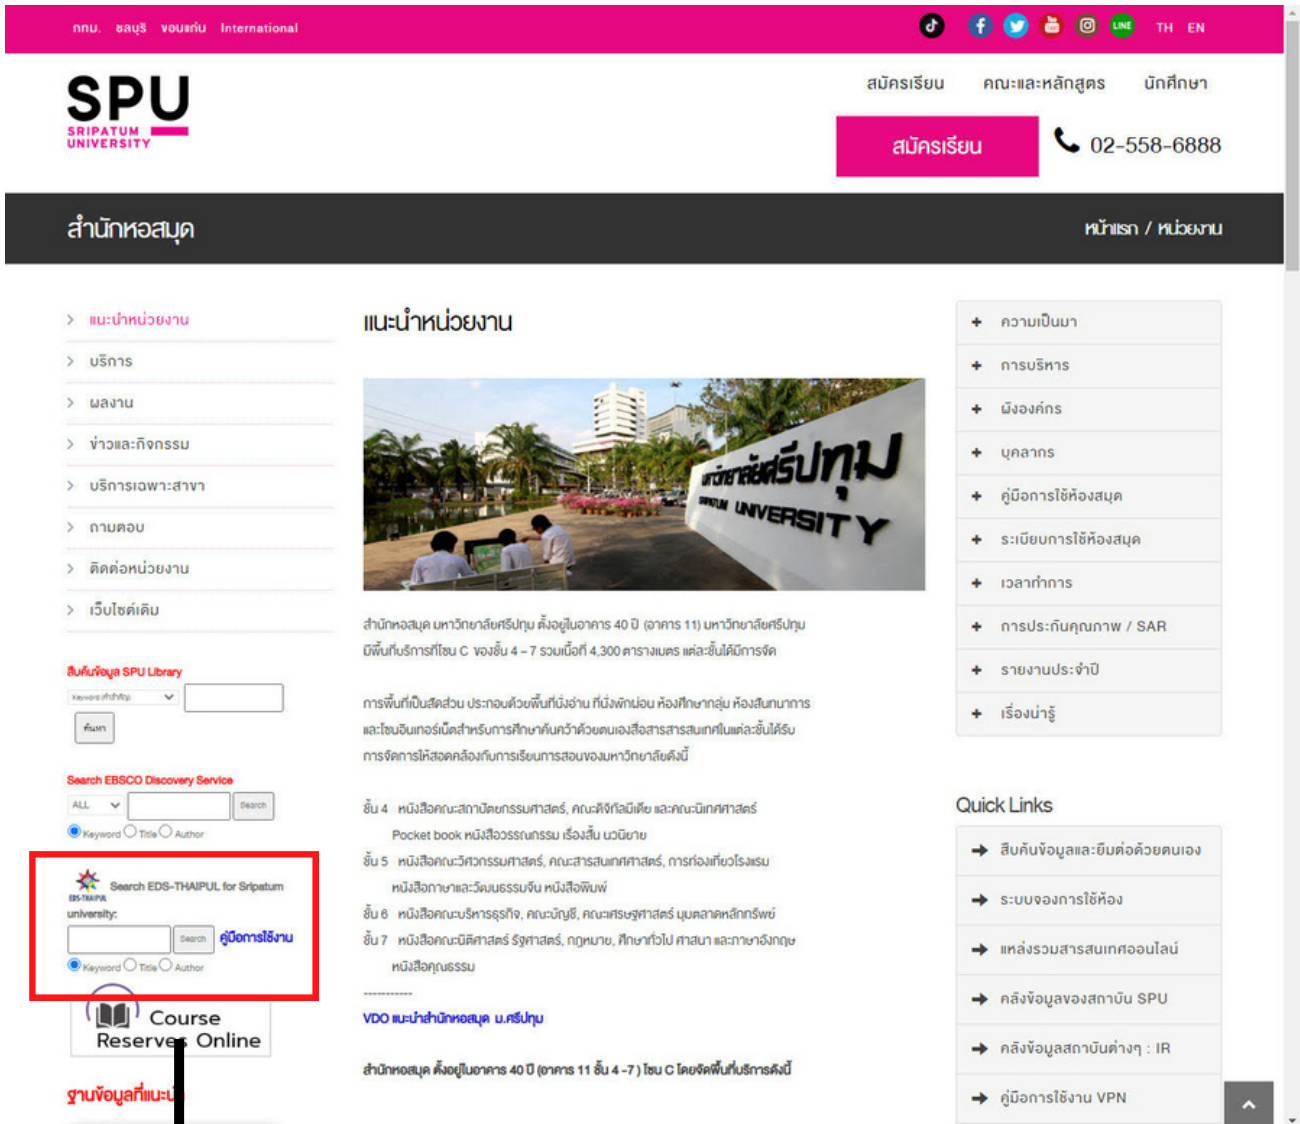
กทม. ชลบุรี ขอนแก่น International

TH EN

SPU SRIPATUM UNIVERSITY

สมัครเรียน คณะและหลักสูตร นักศึกษา

สมัครเรียน

02-558-6888

สำนักหอสมุด

หน้าแรก / หน่วยงาน

แนะนำหน่วยงาน
บริการ
ผลงาน
ข่าวและกิจกรรม
บริการเฉพาะสาขา
ถามตอบ
ติดต่อหน่วยงาน
เว็บไซต์เดิม

สืบค้นข้อมูล SPU Library

ค้นหา

Search EBSCO Discovery Service

ALL

Search

Keyword Title Author

Search EDS-THAIPUL for Sripatum university:

Search คู่มือการใช้งาน

Keyword Title Author

Course Reserves Online

ฐานข้อมูลที่แนะนำ

แนะนำหน่วยงาน

สำนักหอสมุด มหาวิทยาลัยศรีปทุม ตั้งอยู่ในอาคาร 40 ปี (อาคาร 11) มหาวิทยาลัยศรีปทุม มีพื้นที่บริการที่โซน C ของชั้น 4 – 7 รวมเนื้อที่ 4,300 ตารางเมตร แต่ละชั้นได้มีการจัด

การพื้นที่เป็นสัดส่วน ประกอบด้วยพื้นที่นั่งอ่าน ที่นั่งพักผ่อน ห้องศึกษากลุ่ม ห้องสันทนาการ และโซนอินเทอร์เน็ตสำหรับการศึกษาค้นคว้าด้วยตนเองสื่อสารสารสนเทศในแต่ละชั้นได้รับการจัดการให้สอดคล้องกับการเรียนการสอนของมหาวิทยาลัยดังนี้

ชั้น 4 หนังสือคณะสถาปัตยกรรมศาสตร์, คณะดิจิทัลมีเดีย และคณะนิเทศศาสตร์ Pocket book หนังสือวรรณกรรม เรื่องสั้น นวนิยาย
ชั้น 5 หนังสือคณะวิศวกรรมศาสตร์, คณะสารสนเทศศาสตร์, การท่องเที่ยวโรงแรม หนังสือภาษาและวัฒนธรรมจีน หนังสือพิมพ์
ชั้น 6 หนังสือคณะบริหารธุรกิจ, คณะบัญชี, คณะเศรษฐศาสตร์ บุคลากรหลักทรัพย์
ชั้น 7 หนังสือคณะนิติศาสตร์ รัฐศาสตร์, กฎหมาย, ศึกษาทั่วไป ศาสนา และภาษาอังกฤษ หนังสือคุณธรรม

-----------

VDO แนะนำสำนักหอสมุด ม.ศรีปทุม

สำนักหอสมุด ตั้งอยู่ในอาคาร 40 ปี (อาคาร 11 ชั้น 4 -7 ) โซน C โดยจัดพื้นที่บริการดังนี้

ความเป็นมา
การบริหาร
ผังองค์กร
บุคลากร
คู่มือการใช้ห้องสมุด
ระเบียบการใช้ห้องสมุด
เวลาทำการ
การประกันคุณภาพ / SAR
รายงานประจำปี
เรื่องน่ารู้

Quick Links

สืบค้นข้อมูลและยืมต่อด้วยตนเอง
ระบบจองการใช้ห้อง
แหล่งรวมสารสนเทศออนไลน์
คลังข้อมูลของสถาบัน SPU
คลังข้อมูลสถาบันต่างๆ : IR
คู่มือการใช้งาน VPN